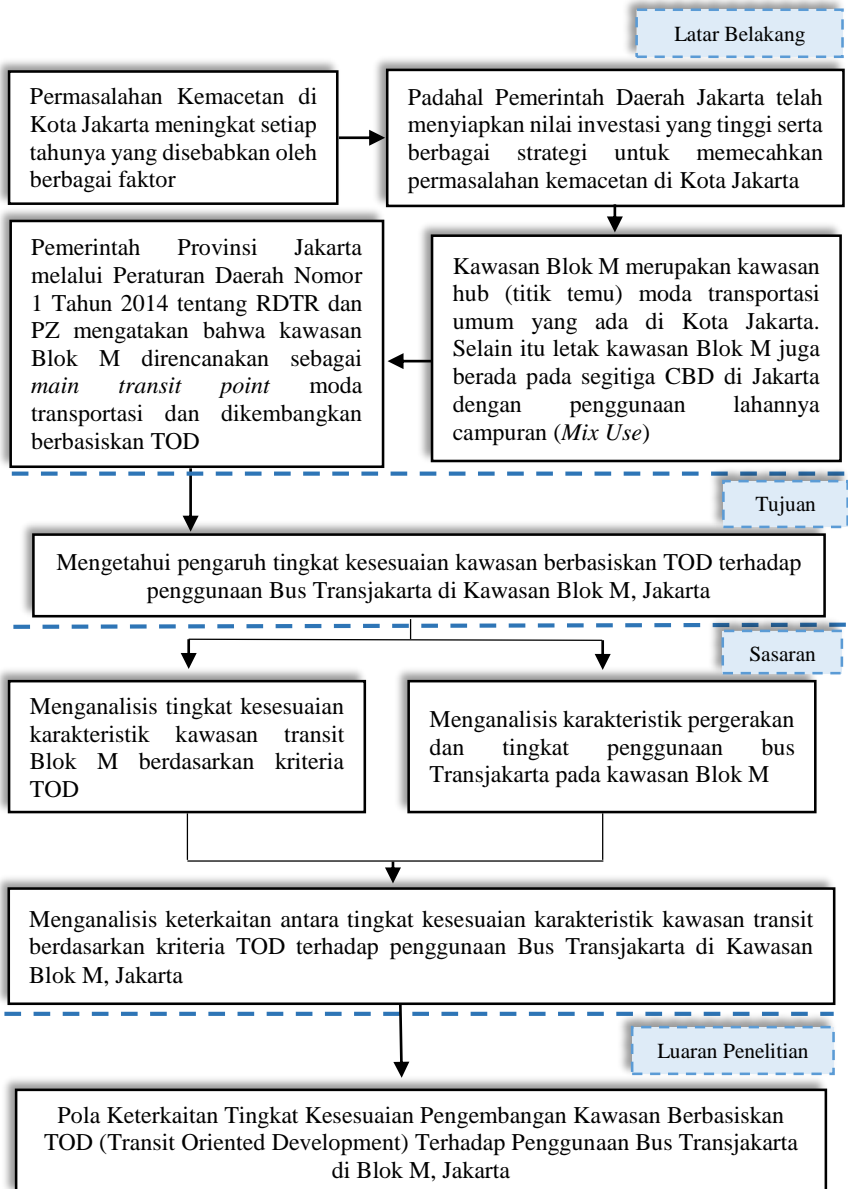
Latar Belakang

Permasalahan Kemacetan di Kota Jakarta meningkat setiap tahunya yang disebabkan oleh berbagai faktor

Padahal Pemerintah Daerah Jakarta telah menyiapkan nilai investasi yang tinggi serta berbagai strategi untuk memecahkan permasalahan kemacetan di Kota Jakarta

Pemerintah Provinsi Jakarta melalui Peraturan Daerah Nomor 1 Tahun 2014 tentang RDTR dan PZ mengatakan bahwa kawasan Blok M direncanakan sebagai *main transit point* moda transportasi dan dikembangkan berbasiskan TOD

Kawasan Blok M merupakan kawasan hub (titik temu) moda transportasi umum yang ada di Kota Jakarta. Selain itu letak kawasan Blok M juga berada pada segitiga CBD di Jakarta dengan penggunaan lahannya campuran (*Mix Use*)

Tujuan

Mengetahui pengaruh tingkat kesesuaian kawasan berbasiskan TOD terhadap penggunaan Bus Transjakarta di Kawasan Blok M, Jakarta

Sasaran

Menganalisis tingkat kesesuaian karakteristik kawasan transit Blok M berdasarkan kriteria TOD

Menganalisis karakteristik pergerakan dan tingkat penggunaan bus Transjakarta pada kawasan Blok M

Menganalisis keterkaitan antara tingkat kesesuaian karakteristik kawasan transit berdasarkan kriteria TOD terhadap penggunaan Bus Transjakarta di Kawasan Blok M, Jakarta

Luaran Penelitian

Pola Keterkaitan Tingkat Kesesuaian Pengembangan Kawasan Berbasiskan TOD (Transit Oriented Development) Terhadap Penggunaan Bus Transjakarta di Blok M, Jakarta